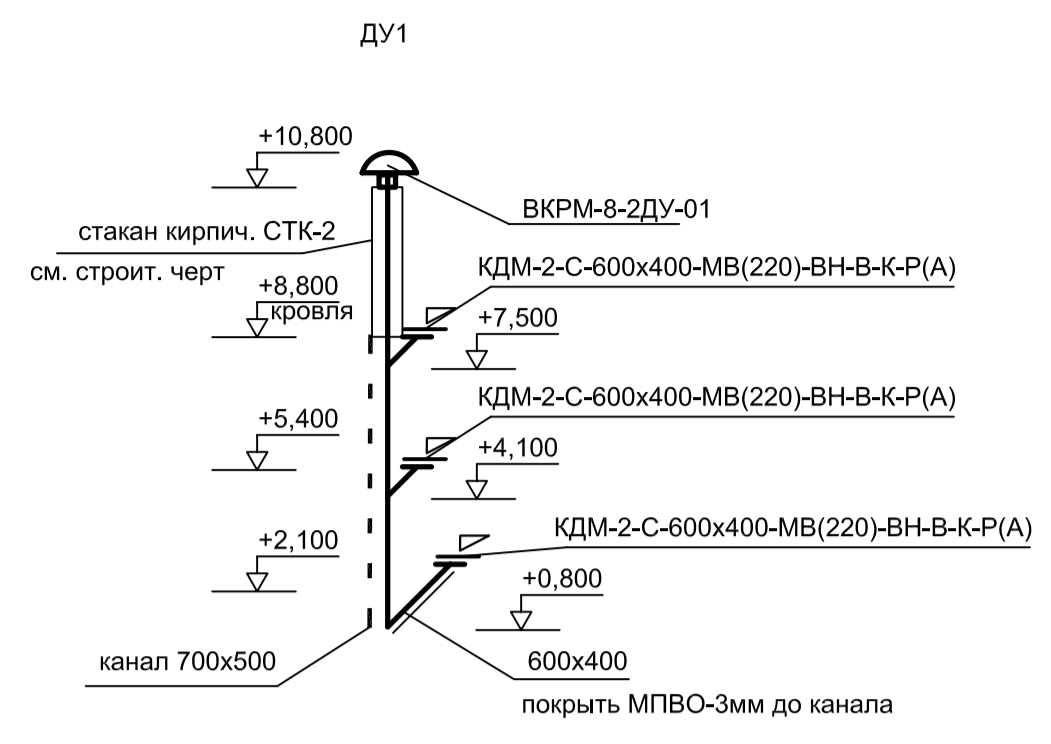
ДУ1

+10,800

ВКРМ-8-2ДУ-01

стакан кирпич. СТК-2

см. строит. черт

КДМ-2-С-600х400-МВ(220)-ВН-В-К-Р(А)

+8,800

кровля

+7,500

КДМ-2-С-600х400-МВ(220)-ВН-В-К-Р(А)

+5,400

+4,100

КДМ-2-С-600х400-МВ(220)-ВН-В-К-Р(А)

+2,100

+0,800

канал 700х500

600х400

покрыть МПВО-3мм до канала